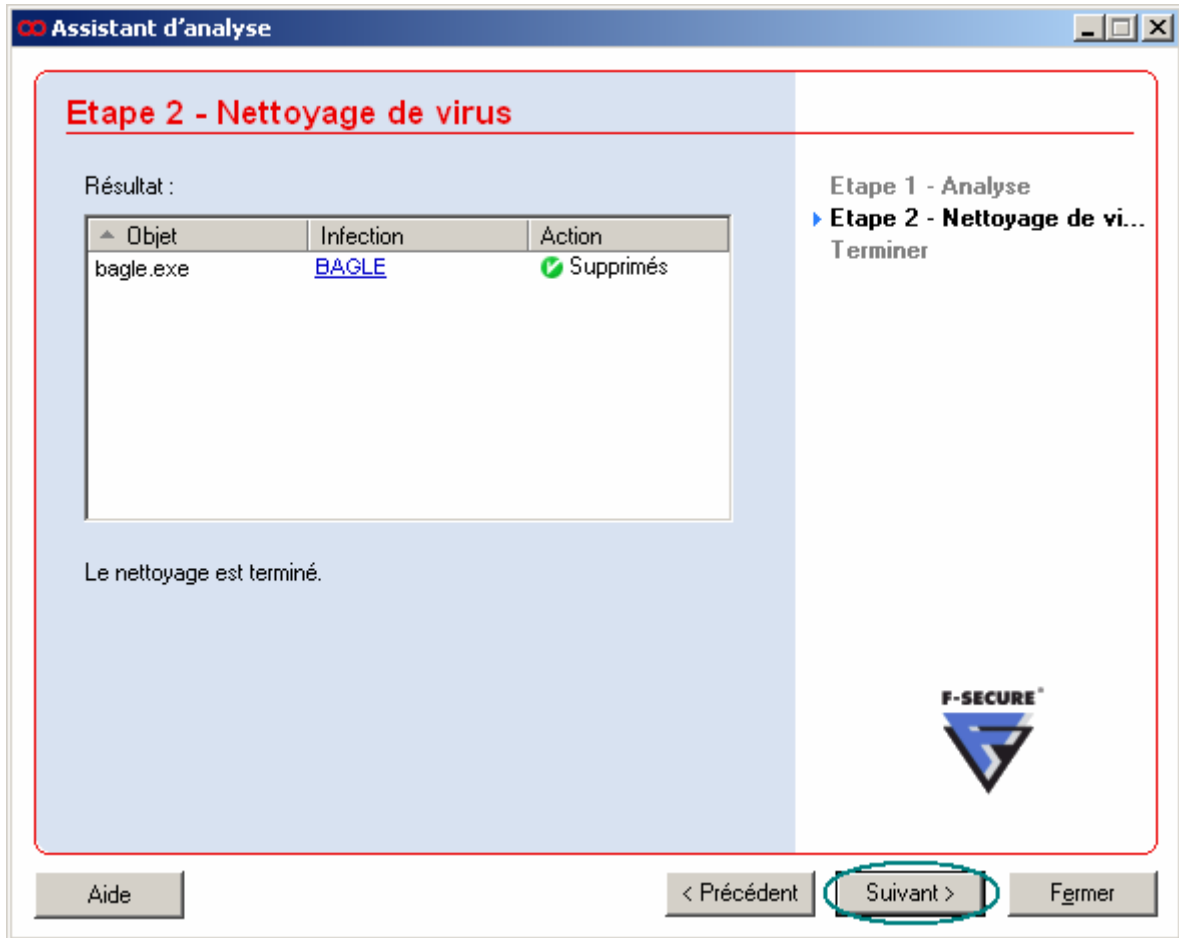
Assistant d'analyse

Etape 2 - Nettoyage de virus

Résultat :

| Objet | Infection | Action |
|---|---|---|
| bagle.exe | BAGLE | Supprimés |

Le nettoyage est terminé.

Etape 1 - Analyse
Etape 2 - Nettoyage de vi...
Terminer

F-SECURE

Aide

< Précédent

Suivant >

Fermer